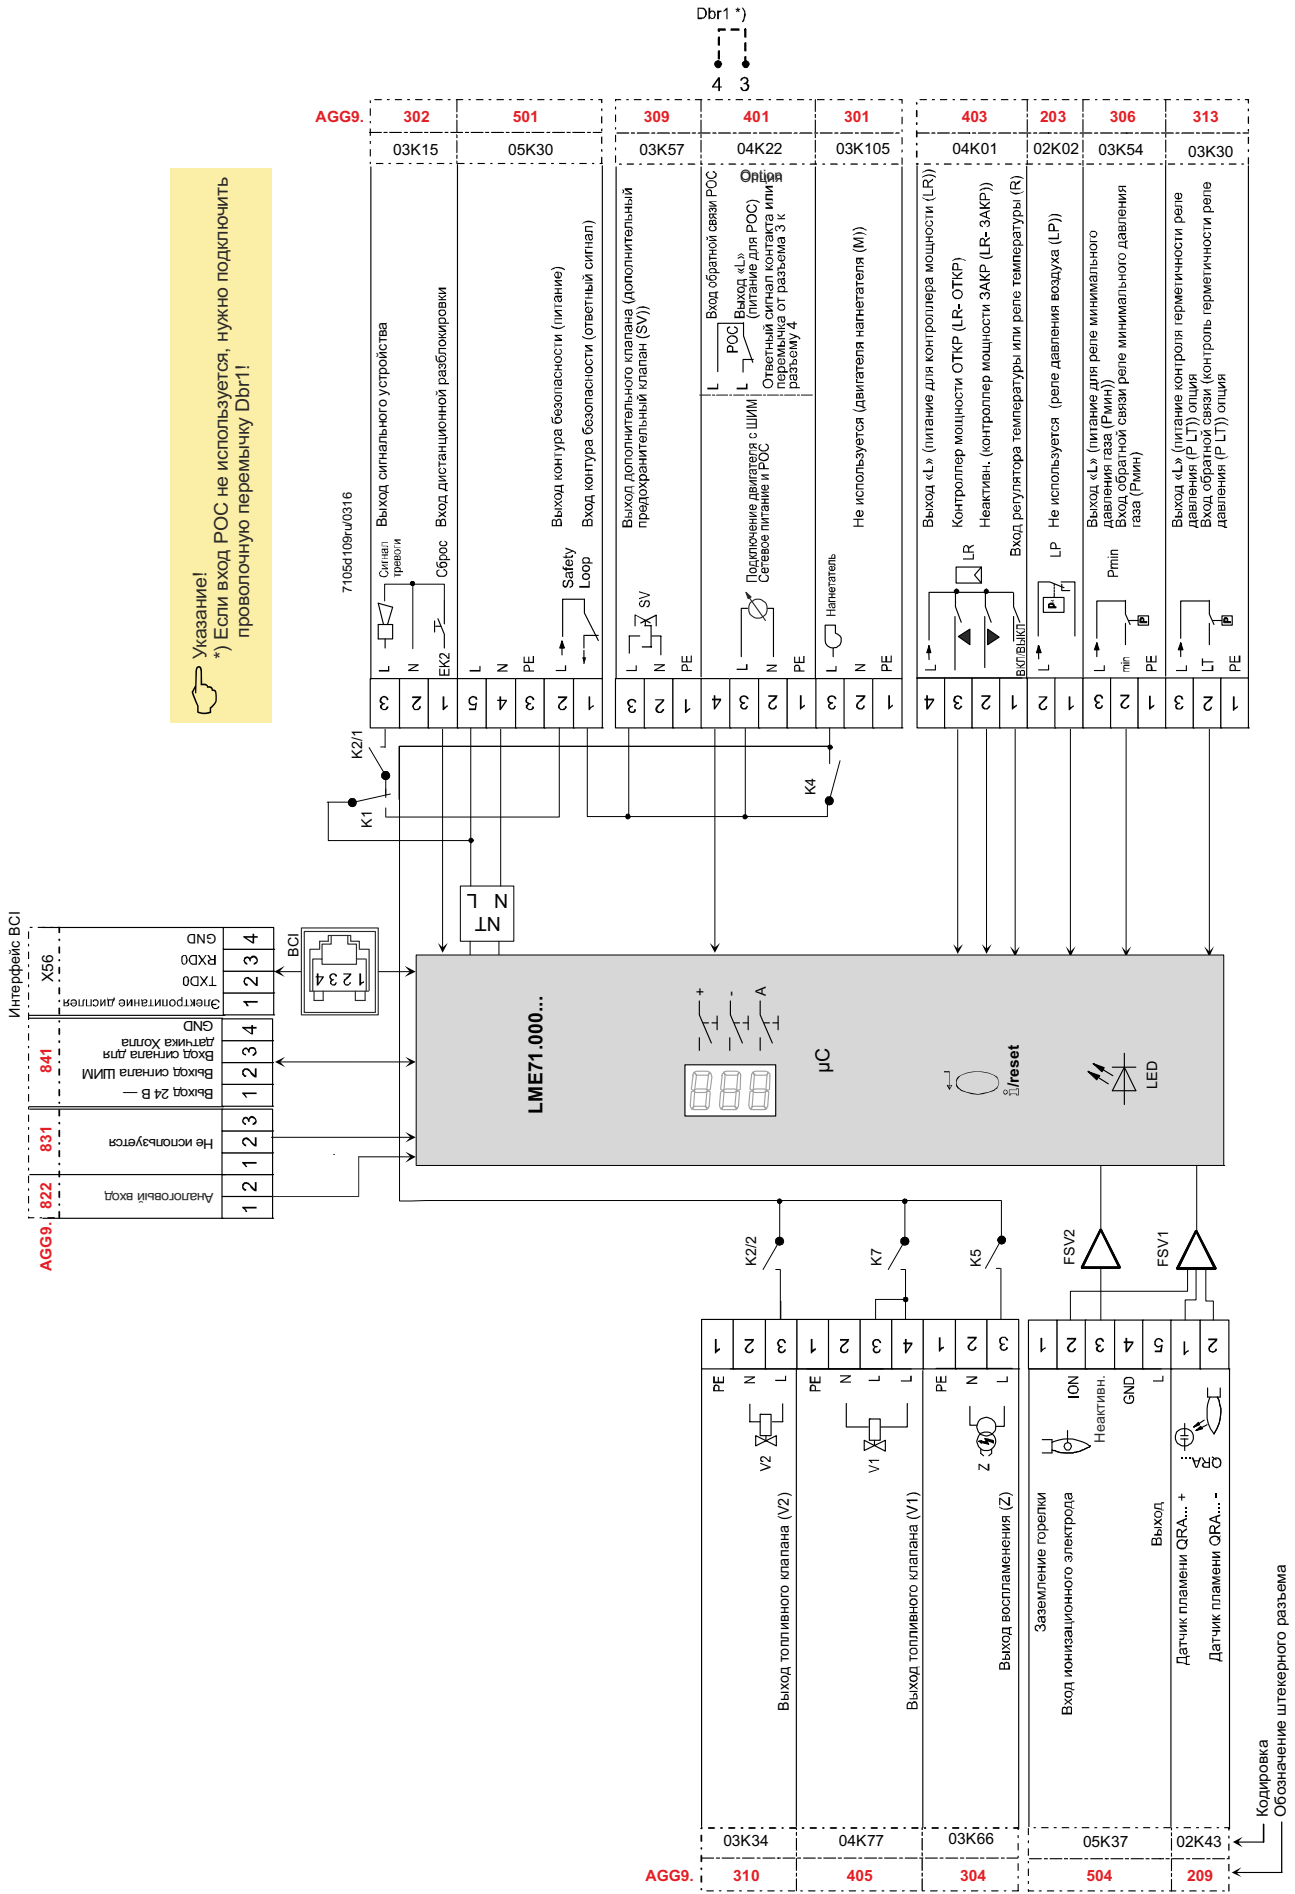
Dbr1 *)

4 3

AGG9. 302 501 309 401 301 403 203 306 313

03K15 05K30 03K57 04K22 03K105 04K01 02K02 03K54 03K30

Указание!
*) Если вход POC не используется, нужно подключить проволочную перемычку Dbr1!

7105d109ru/0316

Выход сигнального устройства
Вход дистанционной разблокировки
Выход контура безопасности (питание)
Вход контура безопасности (ответный сигнал)
Выход дополнительного клапана (дополнительный предохранительный клапан (SV))
Вход обратной связи POC
Option
Выход «L» (питание для POC)
Ответный сигнал контакта или перемычка от разъема 3 к разъему 4
Подключение двигателя с ШИМ Сетевое питание и POC
Не используется (двигателя нагнетателя (M))
Выход «L» (питание для контроллера мощности (LR))
Контроллер мощности ОТКР (LR- ОТКР)
Неактивн. (контроллер мощности ЗАКР (LR- ЗАКР))
Вход регулятора температуры или реле температуры (R)
Не используется (реле давления воздуха (LP))
Выход «L» (питание для реле минимального давления газа (Pмин))
Вход обратной связи реле минимального давления газа (Pмин)
Выход «L» (питание контроля герметичности реле давления (P LT)) опция
Вход обратной связи (контроль герметичности реле давления (P LT)) опция

Сигнал тревоги
Сброс
Safety Loop
SV
POC
Нагнетатель
LR
ВКЛ/ВЫКЛ
LP
Pmin
min
LT

L N EK2 L N PE L L N PE L L N PE L N PE L L PE L L PE L L PE

3 2 1 5 4 3 2 1 3 2 1 4 3 2 1 3 2 1 4 3 2 1 2 1 3 2 1 3 2 1

K2/1
K1
K4
N L
NT

Интерфейс BCI
X56
GND
RXD0
TXD0
Электропитание дисплея
BCI
1 2 3 4

841
GND
Вход сигнала для датчика Холла
Выход сигнала ШИМ
Выход 24 В —

831
Не используется

822
Аналоговый вход

AGG9.

LME71.000...
+ - A
µC
ℹ/reset
LED

K2/2
K7
K5
FSV2
FSV1

1 2 3 1 2 3 4 1 2 3 1 2 3 4 5 1 2

PE N L PE N L L PE N L ION Неактивн. GND L

V2
V1
Z
QRA...

Выход топливного клапана (V2)
Выход топливного клапана (V1)
Выход воспламенения (Z)
Заземление горелки
Вход ионизационного электрода
Выход
Датчик пламени QRA... +
Датчик пламени QRA... -

03K34 04K77 03K66 05K37 02K43
AGG9. 310 405 304 504 209

Кодировка
Обозначение штекерного разъема